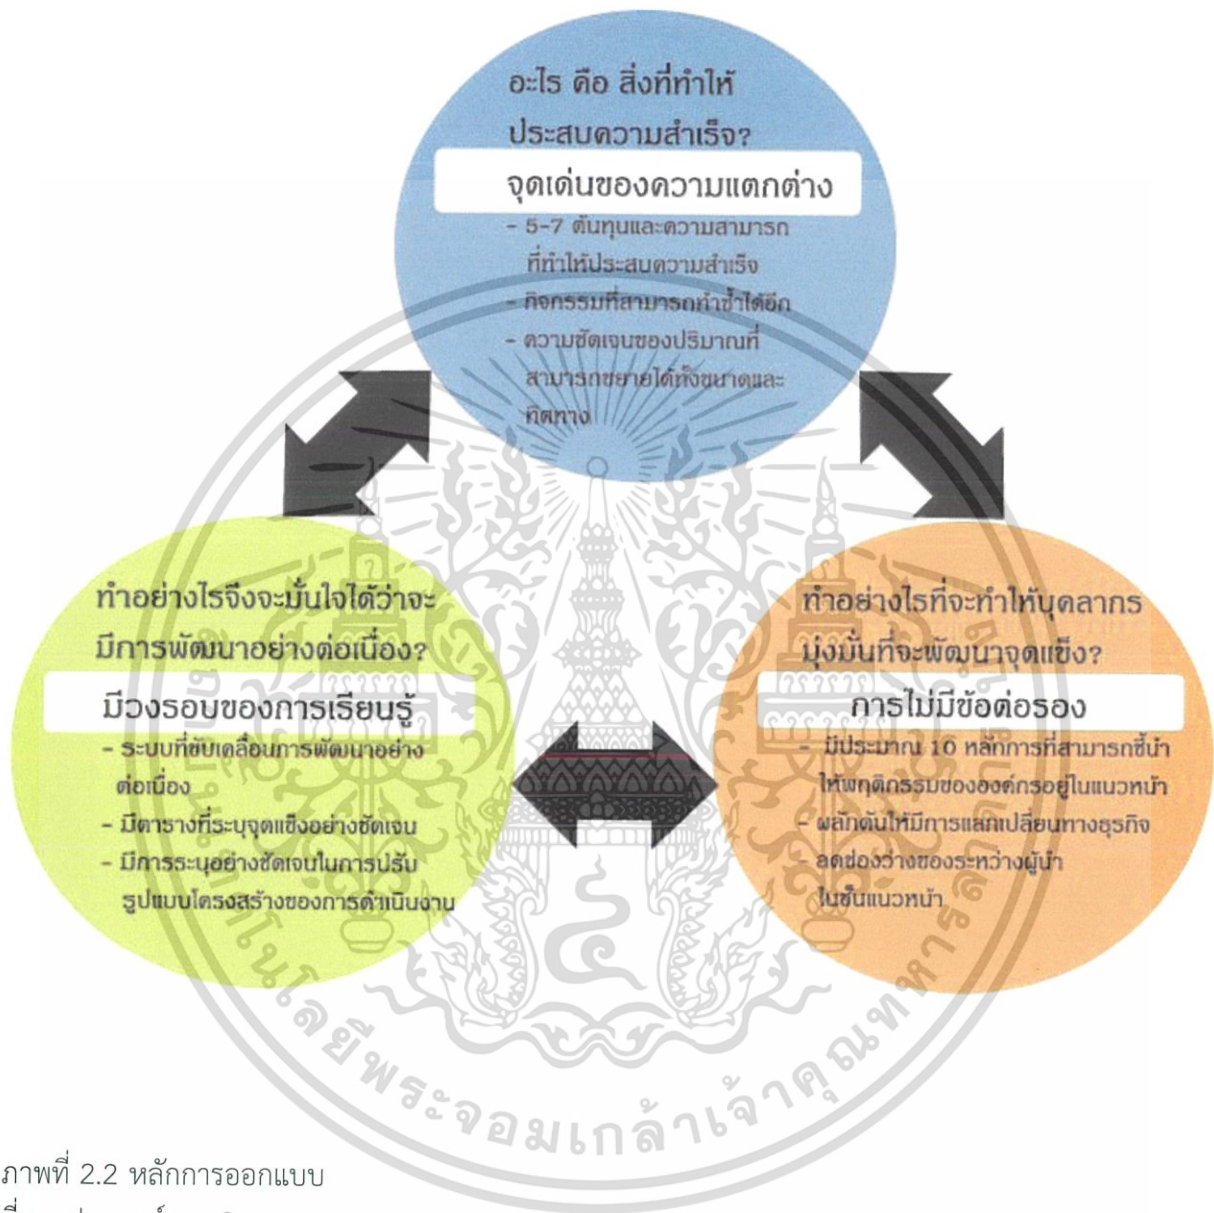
อะไร คือ สิ่งที่ทำให้ประสบความสำเร็จ?

จุดเด่นของความแตกต่าง

- 5-7 ต้นทุนและความสามารถที่ทำให้ประสบความสำเร็จ
- กิจกรรมที่สามารถทำซ้ำได้อีก
- ความชัดเจนของปริมาณที่สามารถขยายได้ทั้งขนาดและทิศทาง

ทำอย่างไรจึงจะมั่นใจได้ว่าจะมีการพัฒนาอย่างต่อเนื่อง?

มีวงรอบของการเรียนรู้

- ระบบที่ขับเคลื่อนการพัฒนาอย่างต่อเนื่อง
- มีตารางที่ระบุจุดแข็งอย่างชัดเจน
- มีการระบุอย่างชัดเจนในการปรับรูปแบบโครงสร้างของการดำเนินงาน

ทำอย่างไรที่จะทำให้บุคลากรมุ่งมั่นที่จะพัฒนาจุดแข็ง?

การไม่มีข้อต่อรอง

- มีประมาณ 10 หลักการที่สามารถชี้นำให้พฤติกรรมขององค์กรอยู่ในแนวหน้า
- ผลักดันให้มีการแลกเปลี่ยนทางธุรกิจ
- ลดช่องว่างของระหว่างผู้นำในชั้นแนวหน้า

ภาพที่ 2.2 หลักการออกแบบ

สถาบันเทคโนโลยีพระจอมเกล้าเจ้าคุณทหาร